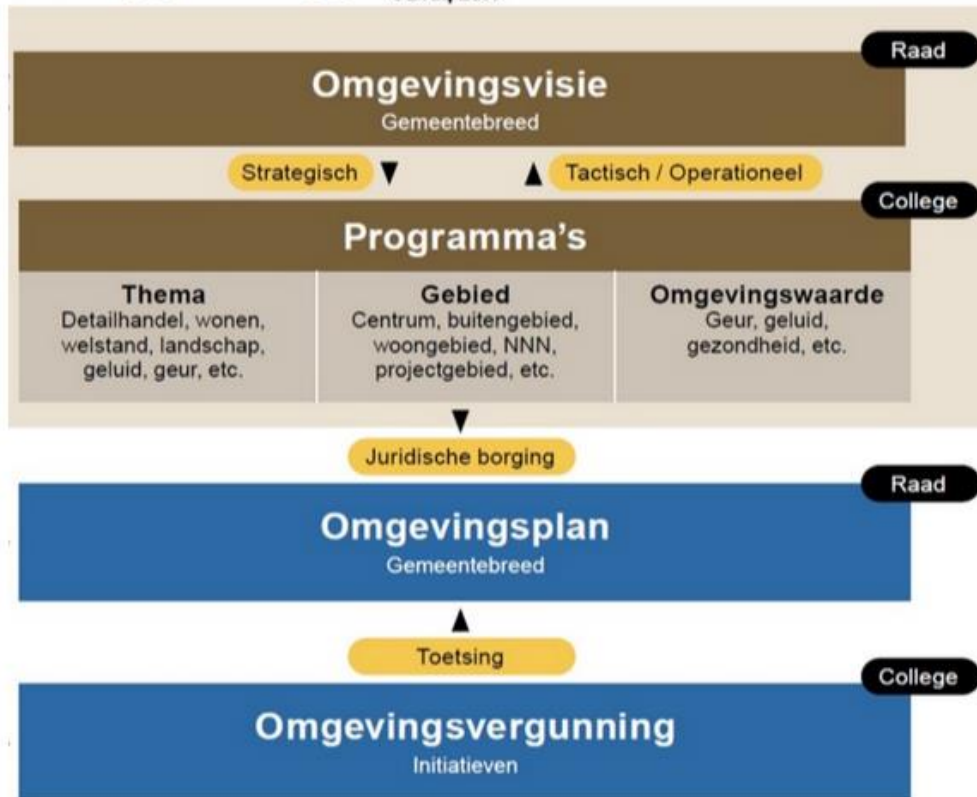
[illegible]

Raad

Omgevingsvisie
Gemeentebreed

Strategisch ▼ ▲ Tactisch / Operationeel

College

Programma's

| Thema | Gebied | Omgevingswaarde |
|---|---|---|
| Detailhandel, wonen, welstand, landschap, geluid, geur, etc. | Centrum, buitengebied, woongebied, NNN, projectgebied, etc. | Geur, geluid, gezondheid, etc. |

▼
Juridische borging

Raad

Omgevingsplan
Gemeentebreed

▲
Toetsing

College

Omgevingsvergunning
Initiatieven